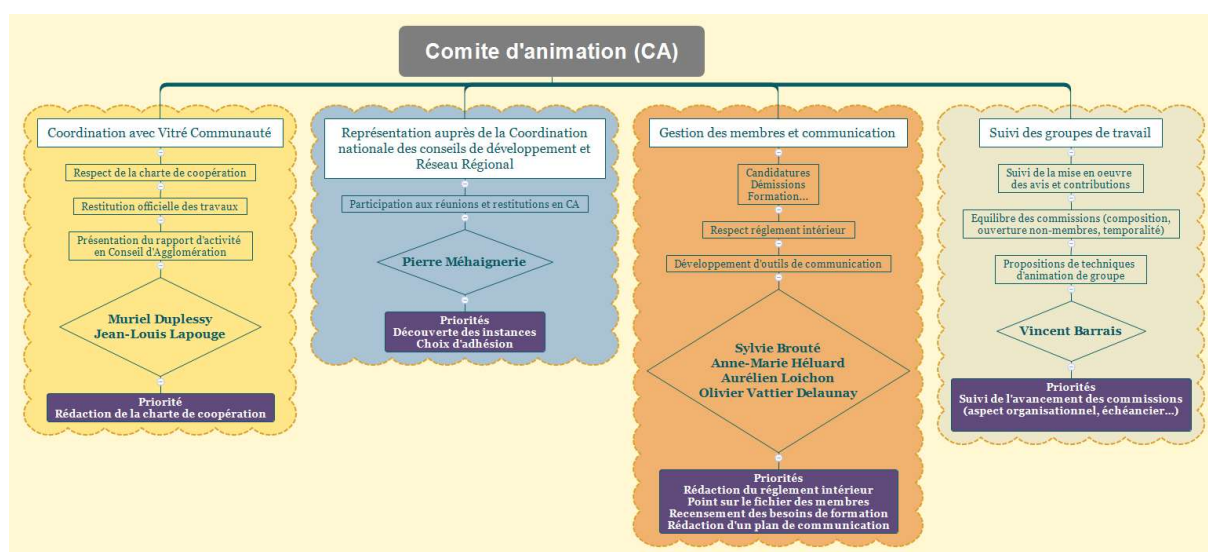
Comite d'animation (CA)

Coordination avec Vitré Communauté

Respect de la charte de coopération

Restitution officielle des travaux

Présentation du rapport d'activité en Conseil d'Agglomération

Muriel Duplessy
Jean-Louis Lapouge

Priorité
Rédaction de la charte de coopération

Représentation auprès de la Coordination nationale des conseils de développement et Réseau Régional

Participation aux réunions et restitutions en CA

Pierre Méhaignerie

Priorités
Découverte des instances
Choix d'adhésion

Gestion des membres et communication

Candidatures
Démissions
Formation...

Respect règlement intérieur

Développement d'outils de communication

Sylvie Brouté
Anne-Marie Héluard
Aurélien Loichon
Olivier Vattier Delaunay

Priorités
Rédaction du règlement intérieur
Point sur le fichier des membres
Recensement des besoins de formation
Rédaction d'un plan de communication

Suivi des groupes de travail

Suivi de la mise en oeuvre des avis et contributions

Equilibre des commissions (composition, ouverture non-membres, temporalité)

Propositions de techniques d'animation de groupe

Vincent Barrais

Priorités
Suivi de l'avancement des commissions (aspect organisationnel, échéancier...)